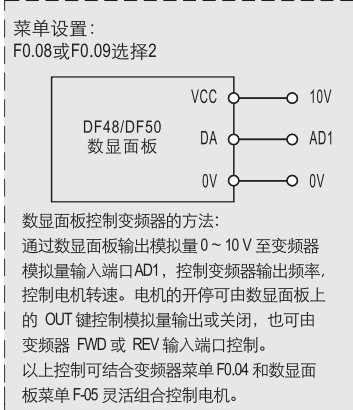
菜单设置：
F0.08或F0.09选择2

DF48/DF50
数显面板

VCC
DA
0V

10V
AD1
0V

数显面板控制变频器的方法：
通过数显面板输出模拟量 0 ~ 10 V 至变频器模拟量输入端口AD1，控制变频器输出频率，控制电机转速。电机的开停可由数显面板上的 OUT 键控制模拟量输出或关闭，也可由变频器 FWD 或 REV 输入端口控制。
以上控制可结合变频器菜单 F0.04 和数显面板菜单 F-05 灵活组合控制电机。